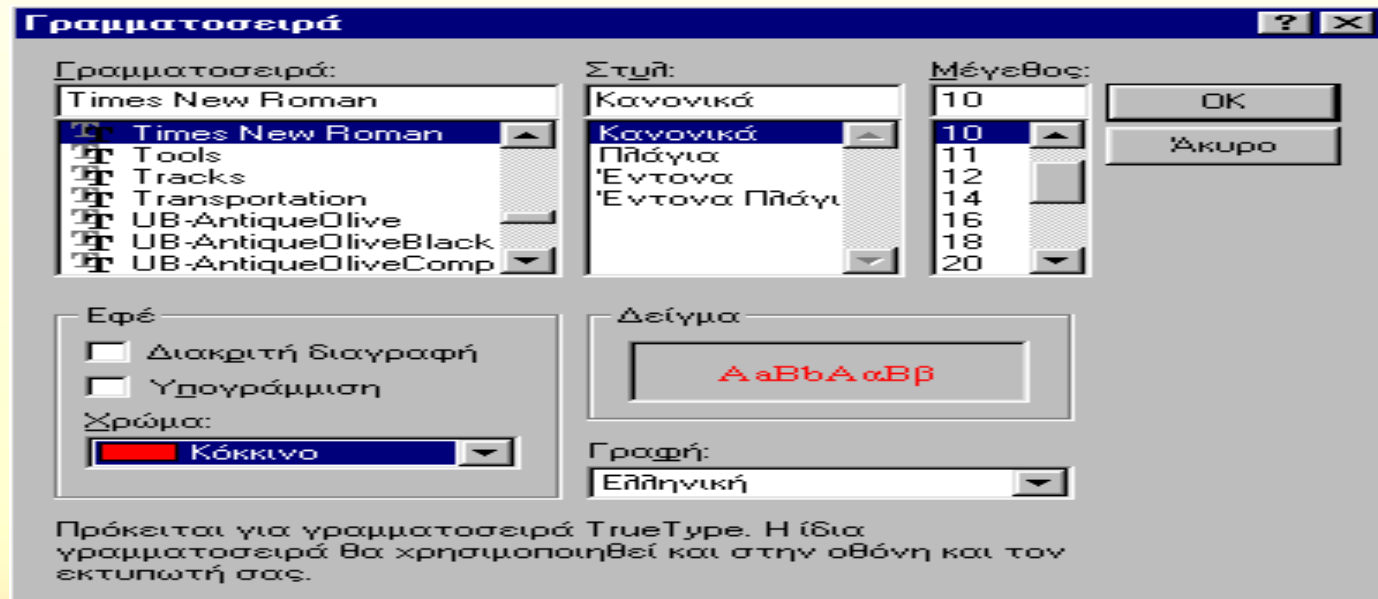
Γραμματοσειρά

? X

Γραμματοσειρά:
Times New Roman
Times New Roman
Tools
Tracks
Transportation
UB-AntiqueOlive
UB-AntiqueOliveBlack
UB-AntiqueOliveComp

Στυλ:
Κανονικά
Κανονικά
Πλάγια
Έντονα
Έντονα Πλάγι

Μέγεθος:
10
10
11
12
14
16
18
20

OK

Άκυρο

Εφέ
Διακριτή διαγραφή
Υπογράμμιση
Χρώμα:
Κόκκινο

Δείγμα
AaBbAαBβ

Γραφή:
Ελληνική

Πρόκειται για γραμματοσειρά TrueType. Η ίδια γραμματοσειρά θα χρησιμοποιηθεί και στην οθόνη και τον εκτυπωτή σας.